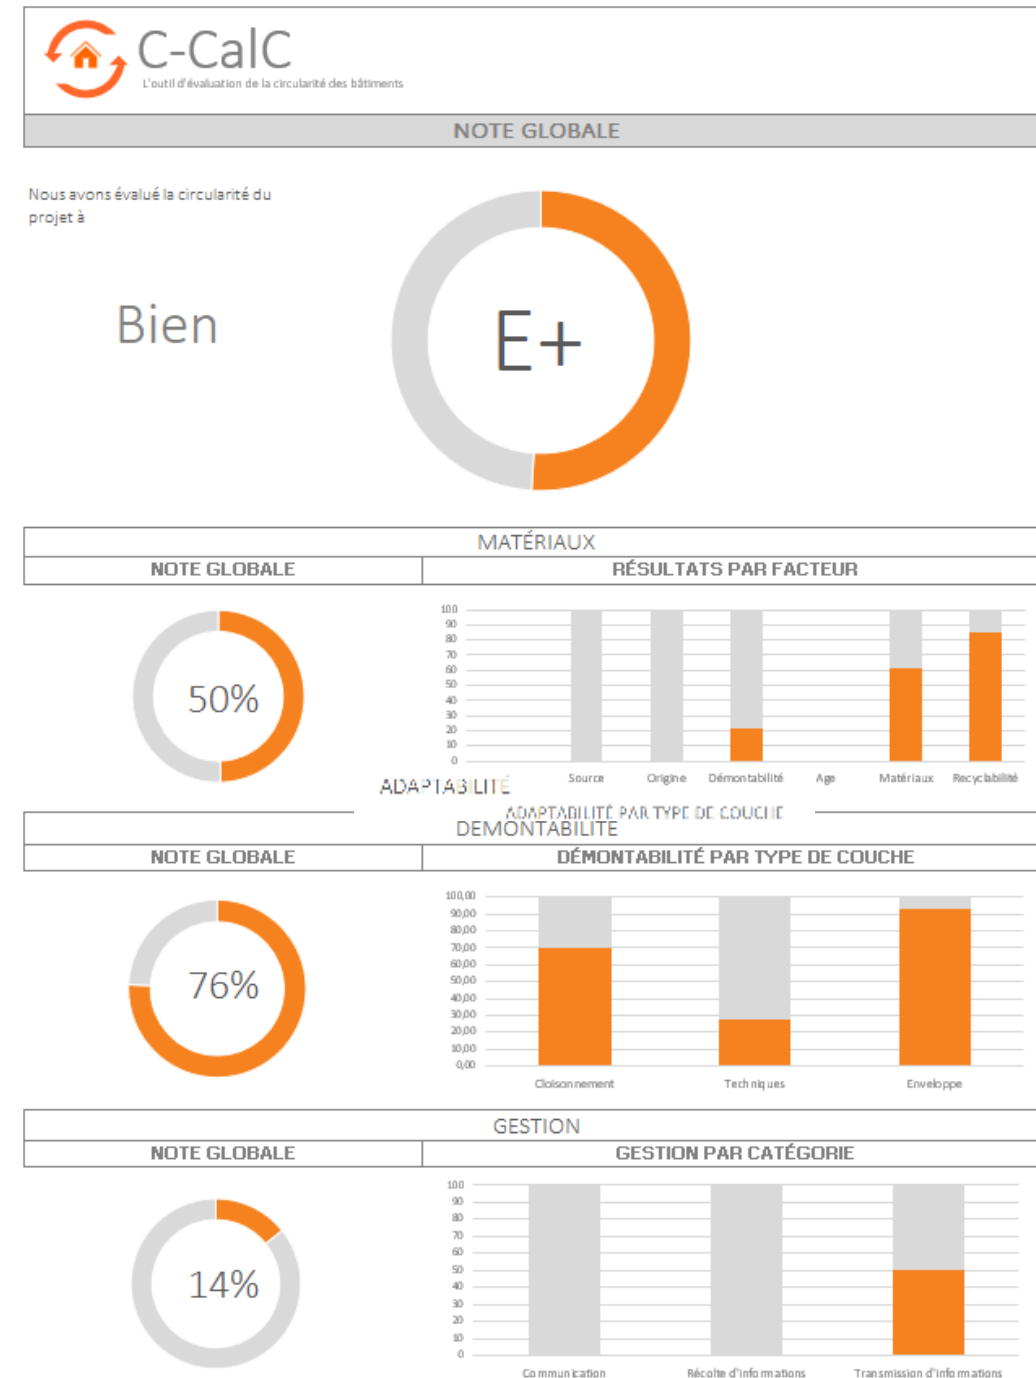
C-CalC
L'outil d'évaluation de la circularité des bâtiments

NOTE GLOBALE

Nous avons évalué la circularité du projet à

Bien

E+

MATÉRIAUX

| NOTE GLOBALE | RÉSULTATS PAR FACTEUR |
|---|---|

50%

100 90 80 70 60 50 40 30 20 10 0

Source Origine Démontabilité Age Matériaux Recyclabilité

ADAPTABILITÉ

ADAPTABILITÉ PAR TYPE DE COUCHE

DÉMONTABILITÉ

| NOTE GLOBALE | DÉMONTABILITÉ PAR TYPE DE COUCHE |
|---|---|

76%

100,00 90,00 80,00 70,00 60,00 50,00 40,00 30,00 20,00 10,00 0,00

Cloisonnement Techniques Enveloppe

GESTION

| NOTE GLOBALE | GESTION PAR CATÉGORIE |
|---|---|

14%

100 90 80 70 60 50 40 30 20 10 0

Communication Récolte d'informations Transmission d'informations